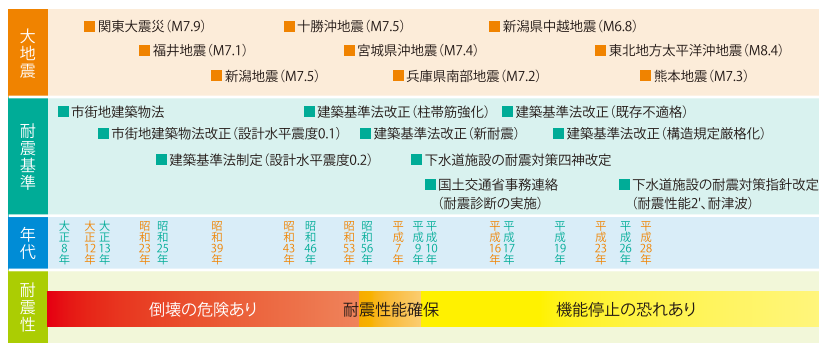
大地震

■関東大震災（M7.9）　■十勝沖地震（M7.5）　■新潟県中越地震（M6.8）
■福井地震（M7.1）　■宮城県沖地震（M7.4）　■東北地方太平洋沖地震（M8.4）
■新潟地震（M7.5）　■兵庫県南部地震（M7.2）　■熊本地震（M7.3）

耐震基準

■市街地建築物法　■建築基準法改正（柱帯筋強化）　■建築基準法改正（既存不適格）
■市街地建築物法改正（設計水平震度0.1）　■建築基準法改正（新耐震）　■建築基準法改正（構造規定厳格化）
■建築基準法制定（設計水平震度0.2）　■下水道施設の耐震対策四神改定
■国土交通省事務連絡（耐震診断の実施）　■下水道施設の耐震対策指針改定（耐震性能2'、耐津波）

年代

大正8年　大正12年　大正13年　昭和23年　昭和25年　昭和39年　昭和43年　昭和46年　昭和53年　昭和56年　平成7年　平成9年　平成10年　平成16年　平成17年　平成19年　平成23年　平成26年　平成28年

耐震性

倒壊の危険あり　耐震性能確保　機能停止の恐れあり